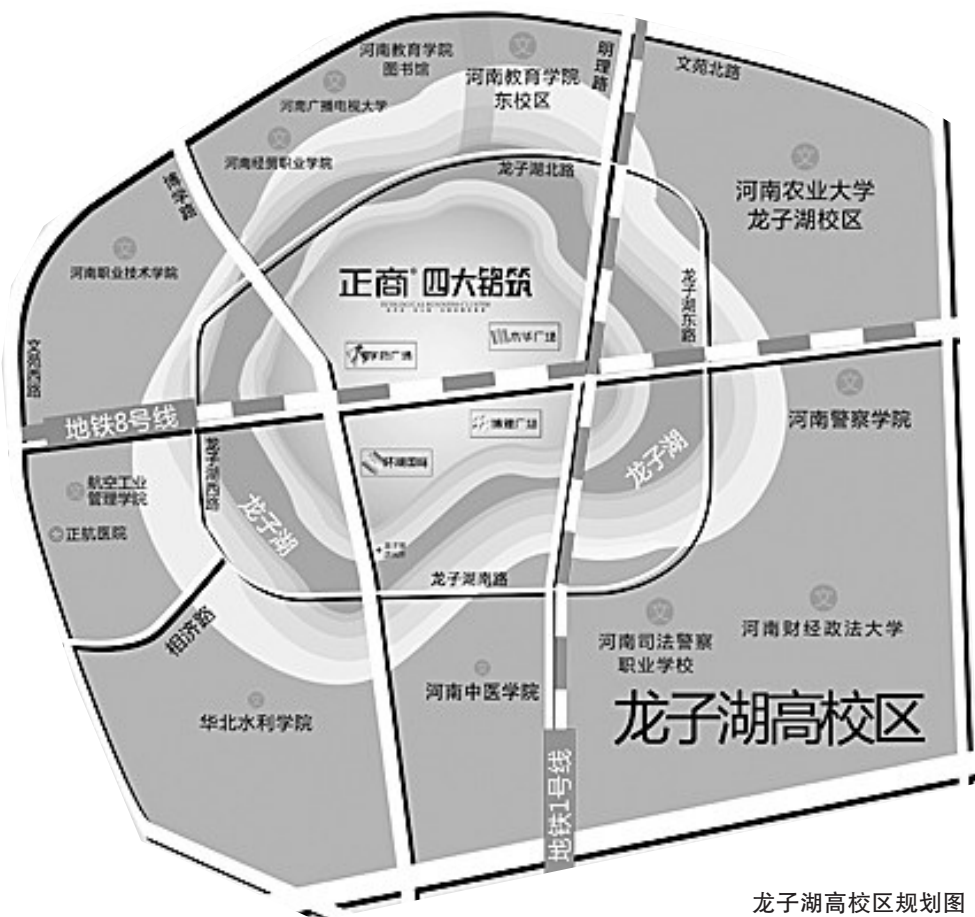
河南教育学院图书馆

河南教育学院东校区

明理路

文苑北路

河南广播电视大学

河南经贸职业学院

龙子湖北路

河南农业大学龙子湖校区

博学路

河南职业技术学院

正商 四大铭筑

龙子湖东路

文苑西路

智慧岛广场

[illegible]广场

地铁8号线

河南警察学院

博雅广场

环湖国际

龙子湖西路

龙子湖

龙子湖

航空工业管理学院

正航医院

龙子湖南路

相济路

河南司法警察职业学校

河南财经政法大学

河南中医学院

华北水利学院

龙子湖高校区

地铁1号线

龙子湖高校区规划图